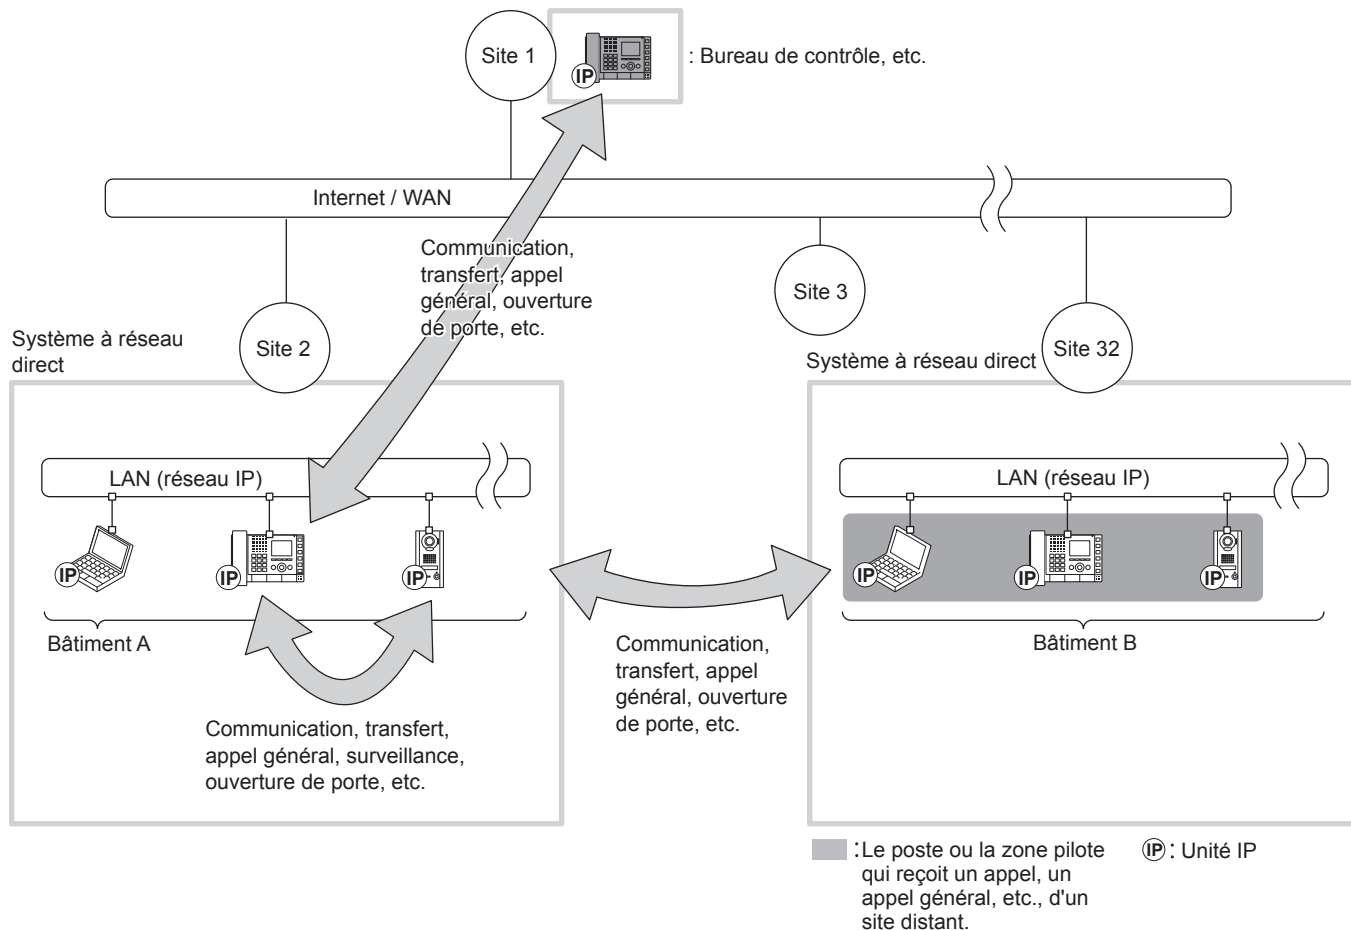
Site 1

IP

: Bureau de contrôle, etc.

Internet / WAN

Communication, transfert, appel général, ouverture de porte, etc.

Site 3

Système à réseau direct

Site 2

Système à réseau direct

Site 32

LAN (réseau IP)

IP

IP

IP

Bâtiment A

Communication, transfert, appel général, surveillance, ouverture de porte, etc.

Communication, transfert, appel général, ouverture de porte, etc.

LAN (réseau IP)

IP

IP

IP

Bâtiment B

:Le poste ou la zone pilote qui reçoit un appel, un appel général, etc., d'un site distant.

IP: Unité IP